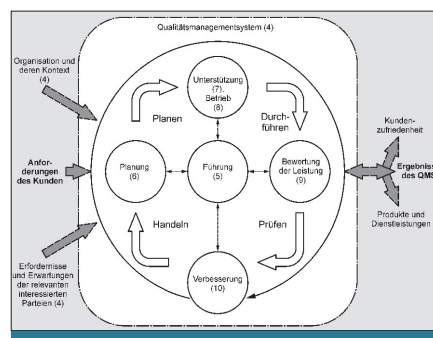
Qualitätsmanagementsystem (4)

Organisation und deren Kontext (4)

Anforderungen des Kunden

Erfordernisse und Erwartungen der relevanten interessierten Parteien (4)

Unterstützung (7), Betrieb (8)

Planen

Durchführen

Planung (6)

Führung (5)

Bewertung der Leistung (9)

Handeln

Prüfen

Verbesserung (10)

Kundenzufriedenheit

Ergebnisse des QMS

Produkte und Dienstleistungen